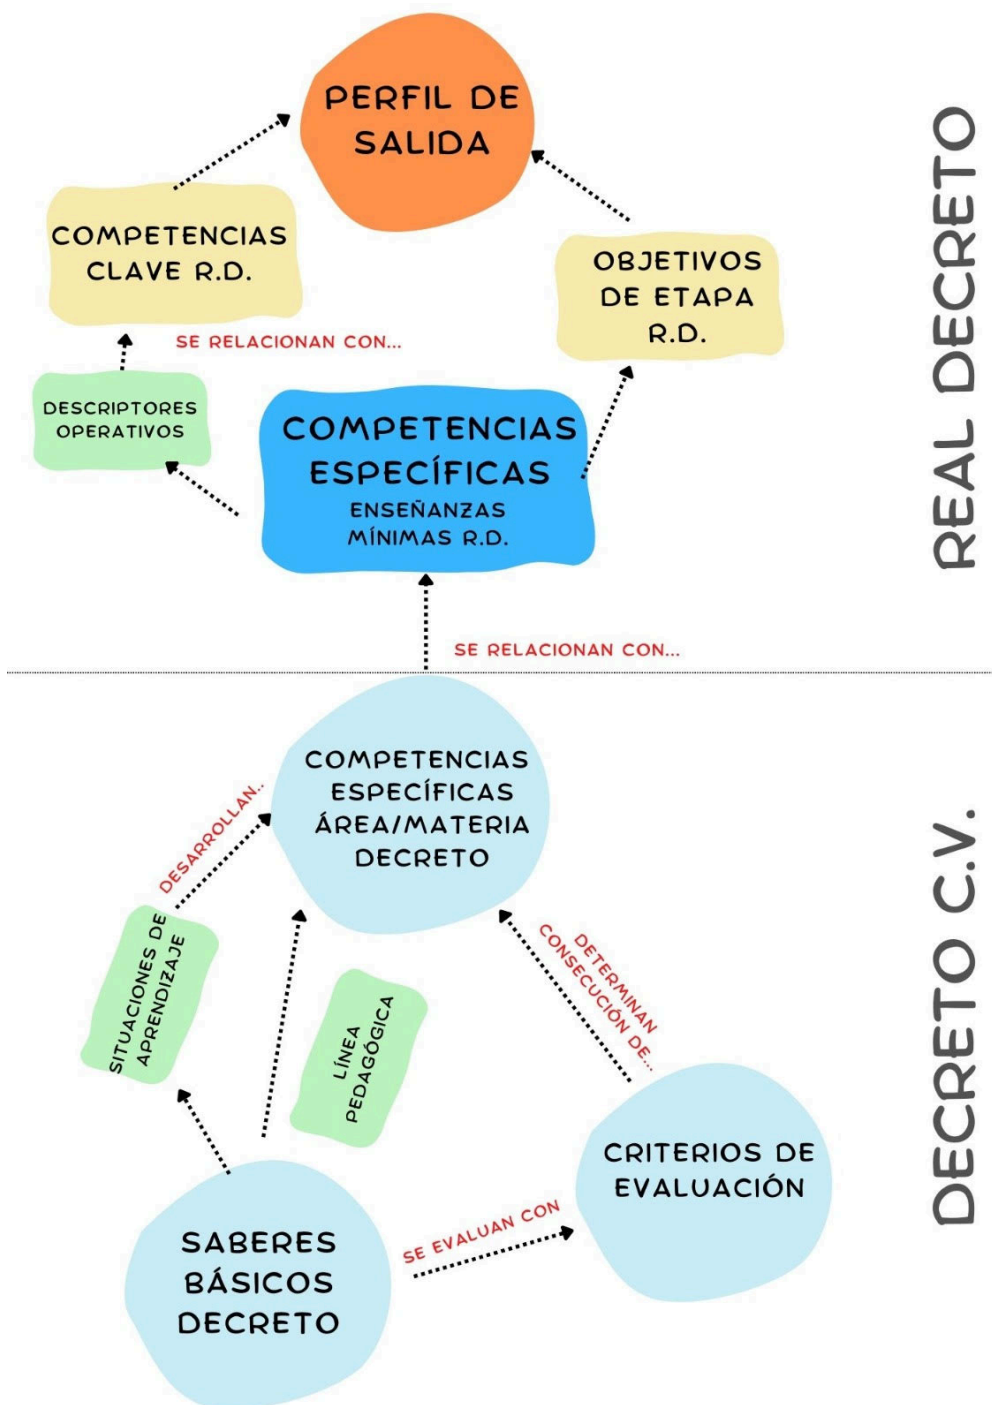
PERFIL DE SALIDA

COMPETENCIAS CLAVE R.D.

OBJETIVOS DE ETAPA R.D.

SE RELACIONAN CON...

DESCRIPTORES OPERATIVOS

COMPETENCIAS ESPECÍFICAS
ENSEÑANZAS MÍNIMAS R.D.

REAL DECRETO

SE RELACIONAN CON...

COMPETENCIAS ESPECÍFICAS ÁREA/MATERIA DECRETO

DESARROLLAN...

SITUACIONES DE APRENDIZAJE

LÍNEA PEDAGÓGICA

DETERMINAN CONSECUCIÓN DE...

DECRETO C.V.

CRITERIOS DE EVALUACIÓN

SE EVALUAN CON

SABERES BÁSICOS DECRETO